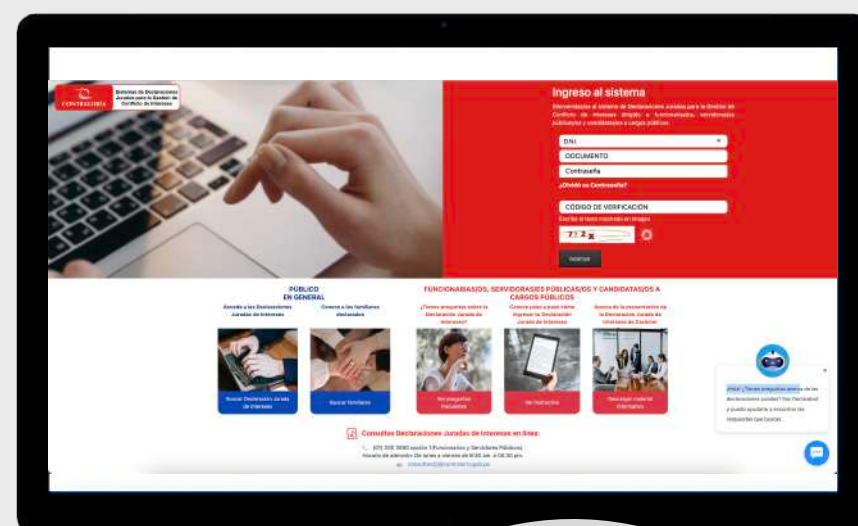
CONTRALORÍA

Sistema de Declaraciones Juradas para la Gestión de Conflicto de Intereses

Ingreso al sistema

Bienvenida/o al sistema de Declaraciones Juradas para la Gestión de Conflicto de Intereses dirigido a funcionarias/os, servidoras/es públicas/os y candidatas/os a cargos públicos.

DNI

DOCUMENTO

Contraseña

¿Olvidó su Contraseña?

CÓDIGO DE VERIFICACIÓN

Escriba el texto mostrado en imagen

Ingresar

PÚBLICO EN GENERAL

Accede a las Declaraciones Juradas de Intereses

Conoce a los familiares declarados

Buscar Declaración Jurada de Intereses

Buscar familiares

FUNCIONARIAS/OS, SERVIDORAS/ES PÚBLICAS/OS Y CANDIDATAS/OS A CARGOS PÚBLICOS

¿Tienes preguntas sobre la Declaración Jurada de Intereses?

Conoce paso a paso cómo ingresar tu Declaración Jurada de Intereses

Acerca de la presentación de la Declaración Jurada de Intereses de Gestión

Ver preguntas frecuentes

Ver instructivo

Descargar material informativo

Consultas Declaraciones Juradas de Intereses en línea:

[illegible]

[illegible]

¡Hola! ¿Tienes preguntas acerca de las declaraciones juradas? Soy Declarabot y puedo ayudarte a encontrar las respuestas que buscas.